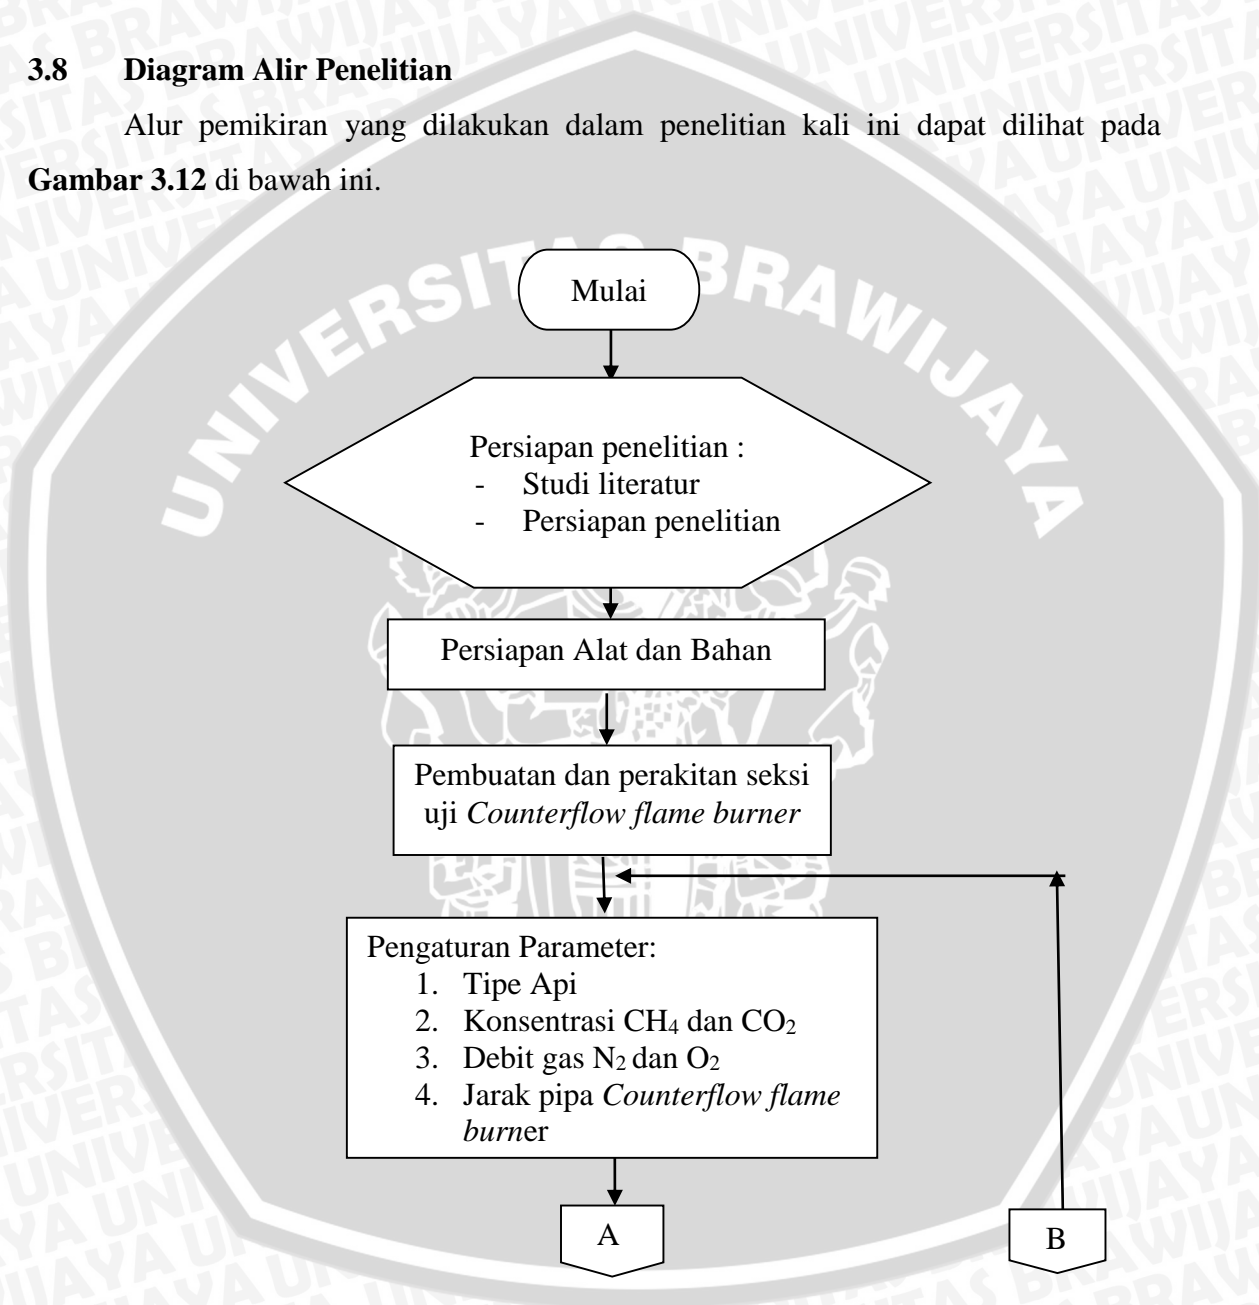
3.8 Diagram Alir Penelitian

Alur pemikiran yang dilakukan dalam penelitian kali ini dapat dilihat pada Gambar 3.12 di bawah ini.

Mulai

Persiapan penelitian :
- Studi literatur
- Persiapan penelitian

Persiapan Alat dan Bahan

Pembuatan dan perakitan seksi uji *Counterflow flame burner*

Pengaturan Parameter:
1. Tipe Api
2. Konsentrasi $CH_4$ dan $CO_2$
3. Debit gas $N_2$ dan $O_2$
4. Jarak pipa *Counterflow flame burn*er

A

B